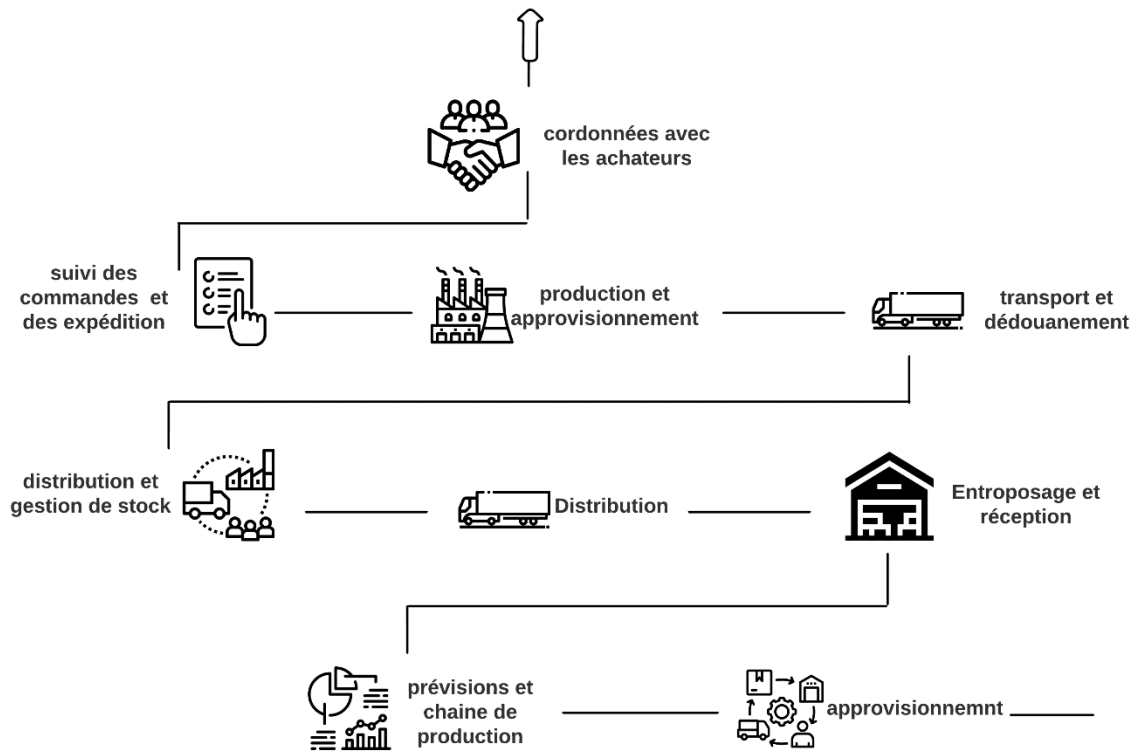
cordonnées avec les achateurs

suivi des commandes et des expédition

production et approvisionnement

transport et dédouanement

distribution et gestion de stock

Distribution

Entroposage et réception

prévisions et chaine de production

approvisionnemnt